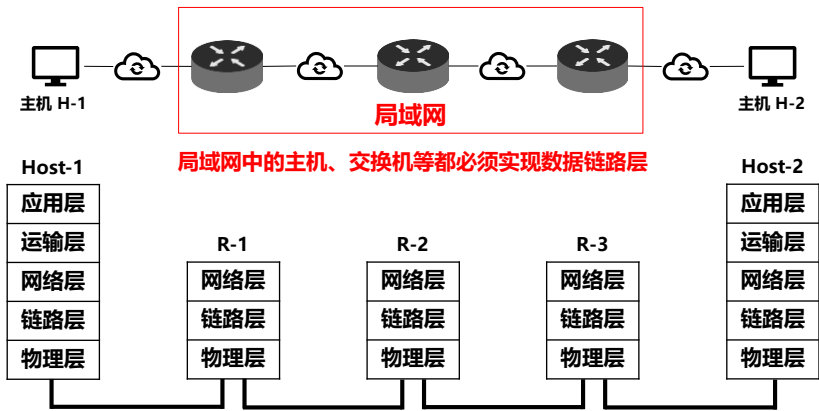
主机 H-1

局域网

主机 H-2

局域网中的主机、交换机等都必须实现数据链路层

Host-1
应用层
运输层
网络层
链路层
物理层

R-1
网络层
链路层
物理层

R-2
网络层
链路层
物理层

R-3
网络层
链路层
物理层

Host-2
应用层
运输层
网络层
链路层
物理层